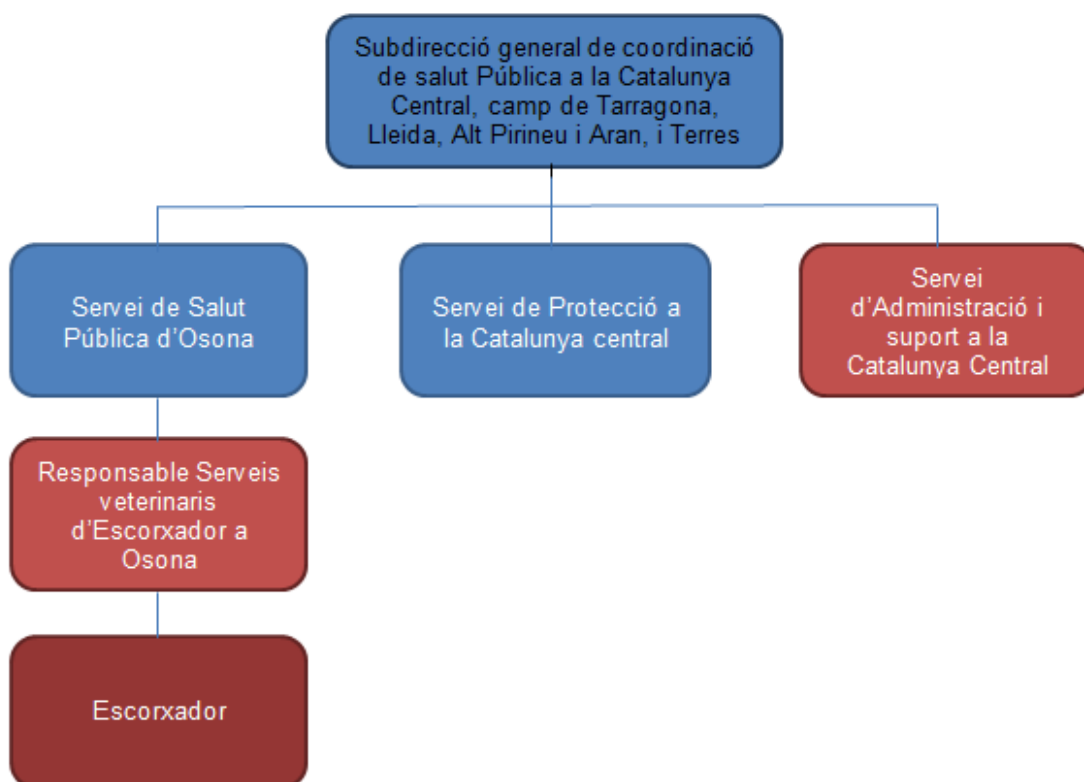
Subdirecció general de coordinació de salut Pública a la Catalunya Central, camp de Tarragona, Lleida, Alt Pirineu i Aran, i Terres

Servei de Salut Pública d'Osona

Servei de Protecció a la Catalunya central

Servei d'Administració i suport a la Catalunya Central

Responsable Serveis veterinaris d'Escorxador a Osona

Escorxador